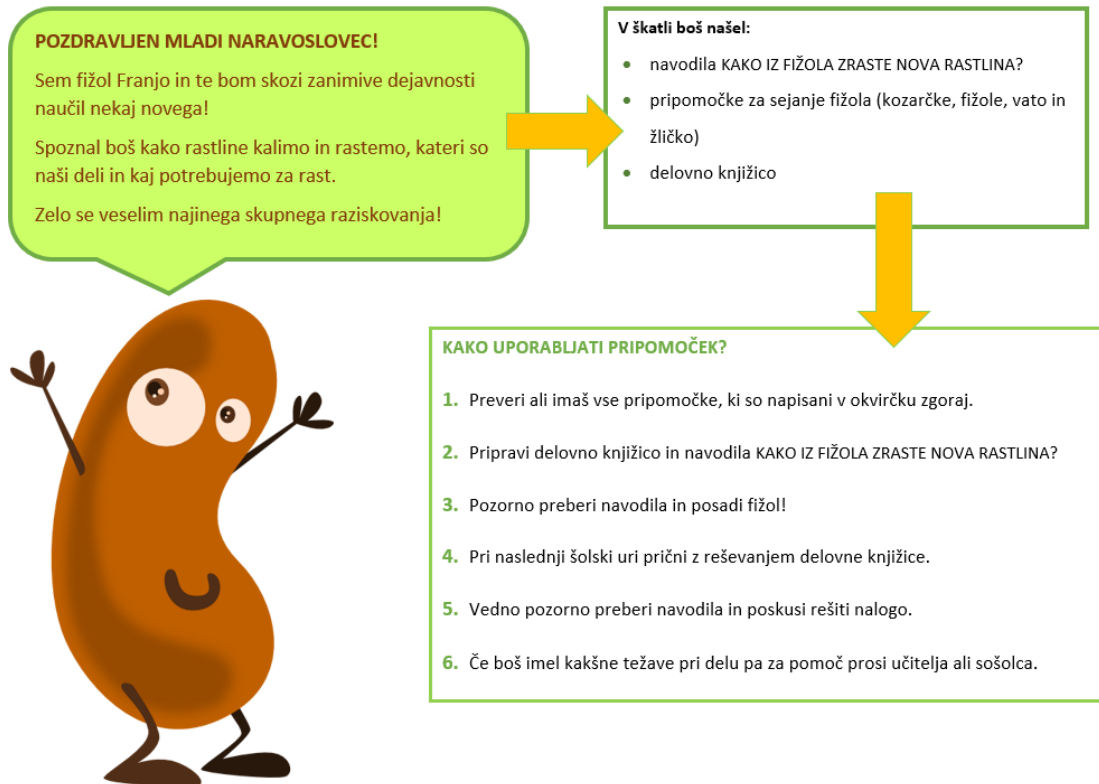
POZDRAVLJEN MLADI NARAVOSLOVEC!

Sem fižol Franjo in te bom skozi zanimive dejavnosti naučil nekaj novega!

Spoznal boš kako rastline kalimo in rastemo, kateri so naši deli in kaj potrebujemo za rast.

Zelo se veselim najinega skupnega raziskovanja!

V škatli boš našel:

- navodila KAKO IZ FIŽOLA ZRASTE NOVA RASTLINA?
- pripomočke za sejanje fižola (kozarčke, fižole, vato in žličko)
- delovno knjižico

KAKO UPORABLJATI PRIPOMOČEK?

1. Preveri ali imaš vse pripomočke, ki so napisani v okvirčku zgoraj.

2. Pripravi delovno knjižico in navodila KAKO IZ FIŽOLA ZRASTE NOVA RASTLINA?

3. Pozorno preberi navodila in posadi fižol!

4. Pri naslednji šolski uri prični z reševanjem delovne knjižice.

5. Vedno pozorno preberi navodila in poskusi rešiti nalogo.

6. Če boš imel kakšne težave pri delu pa za pomoč prosi učitelja ali sošolca.